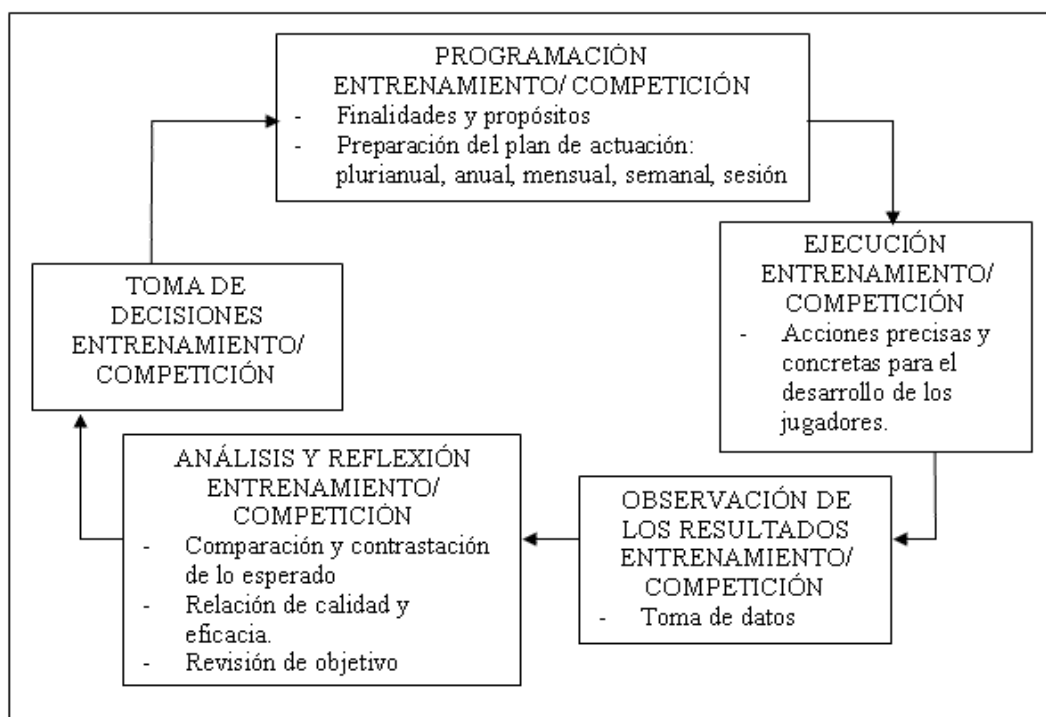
PROGRAMACIÓN ENTRENAMIENTO/ COMPETICIÓN
- Finalidades y propósitos
- Preparación del plan de actuación: plurianual, anual, mensual, semanal, sesión

EJECUCIÓN ENTRENAMIENTO/ COMPETICIÓN
- Acciones precisas y concretas para el desarrollo de los jugadores.

OBSERVACIÓN DE LOS RESULTADOS ENTRENAMIENTO/ COMPETICIÓN
- Toma de datos

ANÁLISIS Y REFLEXIÓN ENTRENAMIENTO/ COMPETICIÓN
- Comparación y contrastación de lo esperado
- Relación de calidad y eficacia.
- Revisión de objetivo

TOMA DE DECISIONES ENTRENAMIENTO/ COMPETICIÓN